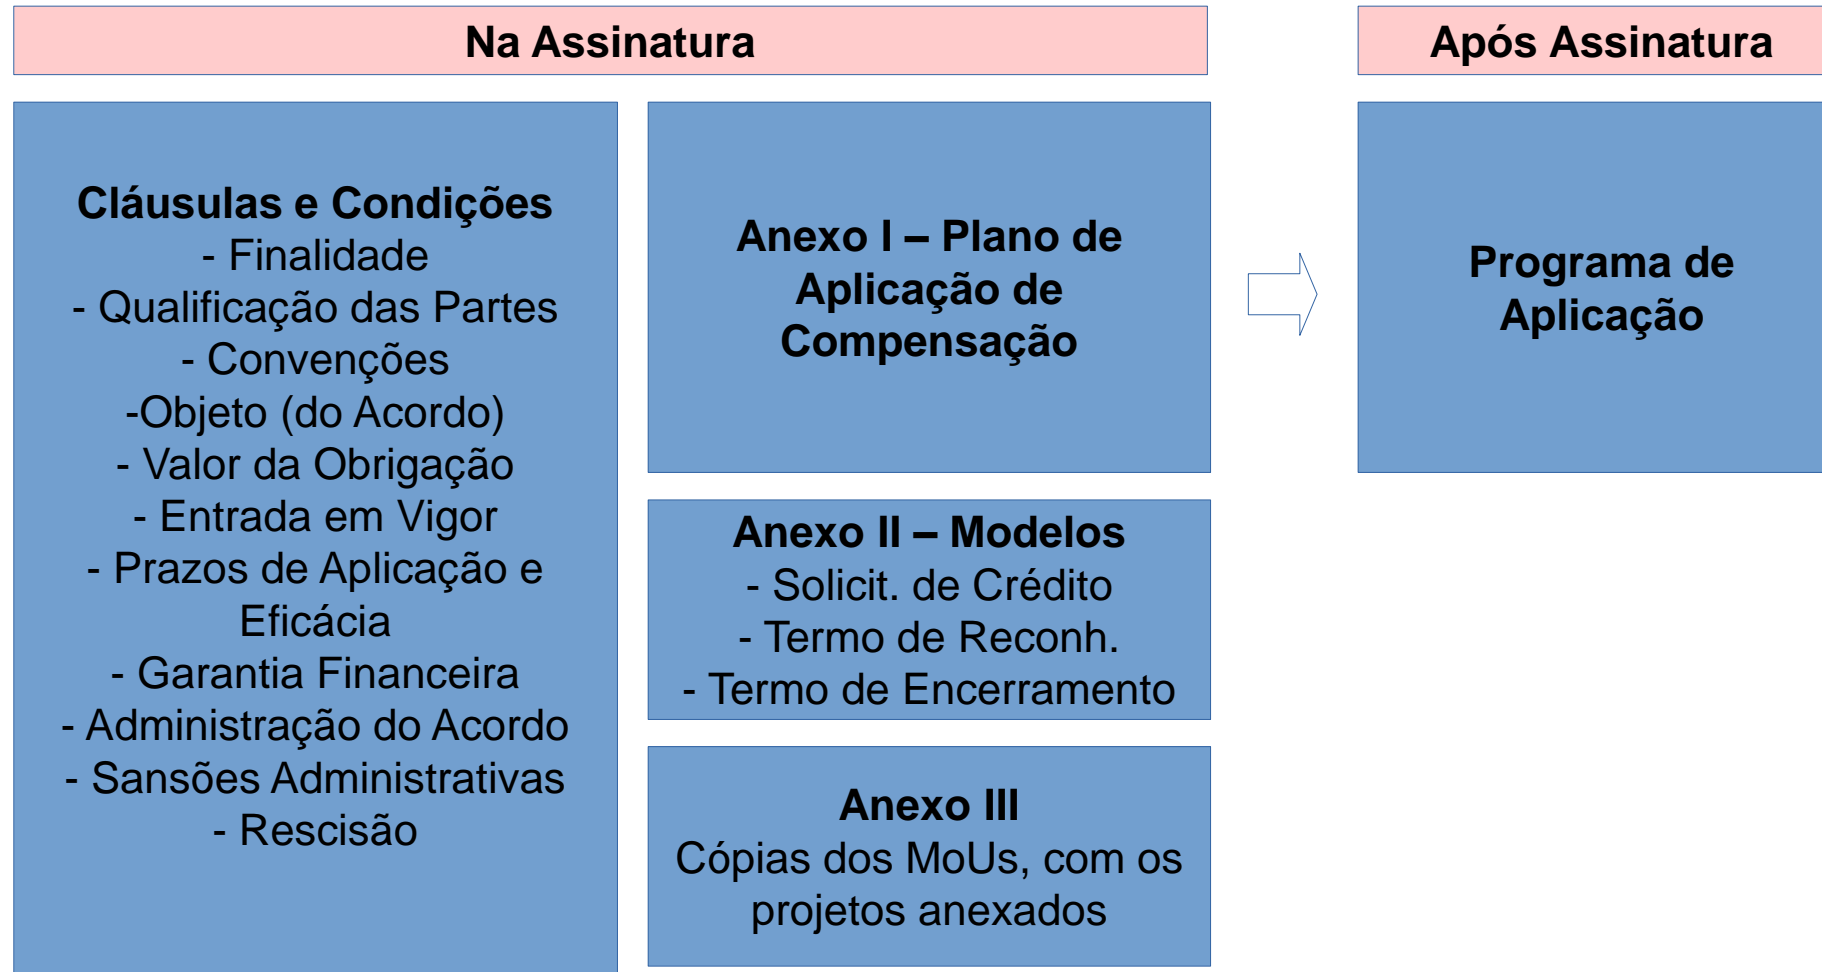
Na Assinatura

Após Assinatura

Cláusulas e Condições
- Finalidade
- Qualificação das Partes
- Convenções
-Objeto (do Acordo)
- Valor da Obrigação
- Entrada em Vigor
- Prazos de Aplicação e Eficácia
- Garantia Financeira
- Administração do Acordo
- Sansões Administrativas
- Rescisão

Anexo I – Plano de Aplicação de Compensação

Anexo II – Modelos
- Solicit. de Crédito
- Termo de Reconh.
- Termo de Encerramento

Anexo III
Cópias dos MoUs, com os projetos anexados

Programa de Aplicação